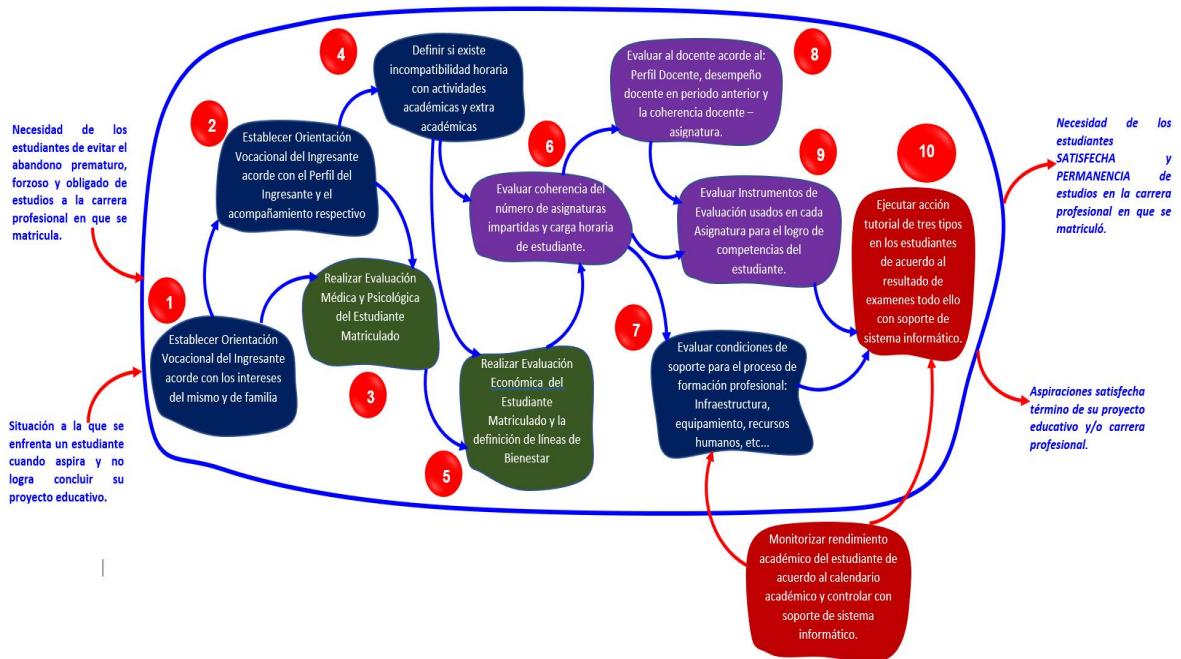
Necesidad de los estudiantes de evitar el abandono prematuro, forzoso y obligado de estudios a la carrera profesional en que se matricula.

Situación a la que se enfrenta un estudiante cuando aspira y no logra concluir su proyecto educativo.

1

Establecer Orientación Vocacional del Ingresante acorde con los intereses del mismo y de familia

2

Establecer Orientación Vocacional del Ingresante acorde con el Perfil del Ingresante y el acompañamiento respectivo

Realizar Evaluación Médica y Psicológica del Estudiante Matriculado

3

4

Definir si existe incompatibilidad horaria con actividades académicas y extra académicas

Realizar Evaluación Económica del Estudiante Matriculado y la definición de líneas de Bienestar

5

6

Evaluar coherencia del número de asignaturas impartidas y carga horaria de estudiante.

Evaluar al docente acorde al: Perfil Docente, desempeño docente en periodo anterior y la coherencia docente – asignatura.

8

9

Evaluar Instrumentos de Evaluación usados en cada Asignatura para el logro de competencias del estudiante.

7

Evaluar condiciones de soporte para el proceso de formación profesional: Infraestructura, equipamiento, recursos humanos, etc…

10

Ejecutar acción tutorial de tres tipos en los estudiantes de acuerdo al resultado de examenes todo ello con soporte de sistema informático.

Monitorizar rendimiento académico del estudiante de acuerdo al calendario académico y controlar con soporte de sistema informático.

Necesidad de los estudiantes SATISFECHA y PERMANENCIA de estudios en la carrera profesional en que se matriculó.

Aspiraciones satisfecha término de su proyecto educativo y/o carrera profesional.